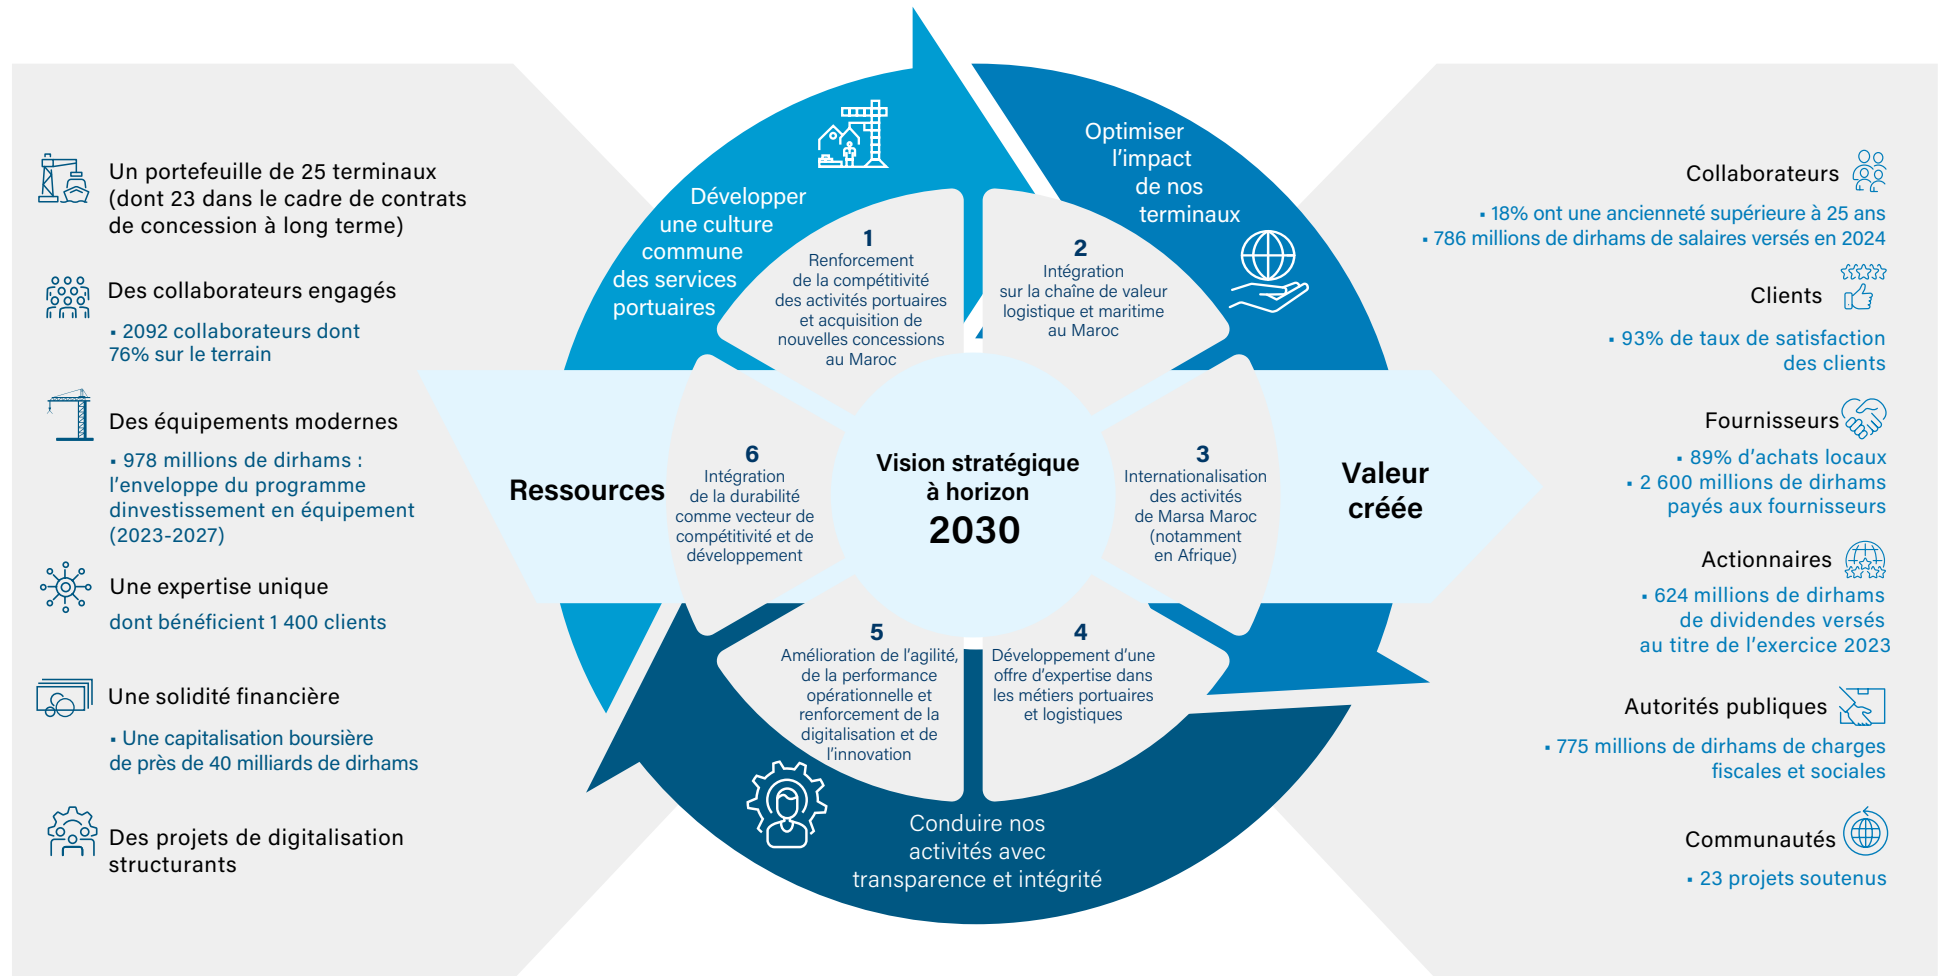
Un portefeuille de 25 terminaux (dont 23 dans le cadre de contrats de concession à long terme)

Des collaborateurs engagés

▪ 2092 collaborateurs dont 76% sur le terrain

Des équipements modernes

▪ 978 millions de dirhams : l'enveloppe du programme dinvestissement en équipement (2023-2027)

Une expertise unique

dont bénéficient 1 400 clients

Une solidité financière

▪ Une capitalisation boursière de près de 40 milliards de dirhams

Des projets de digitalisation structurants

Développer une culture commune des services portuaires

Optimiser l'impact de nos terminaux

1
Renforcement de la compétitivité des activités portuaires et acquisition de nouvelles concessions au Maroc

2
Intégration sur la chaîne de valeur logistique et maritime au Maroc

Ressources

6
Intégration de la durabilité comme vecteur de compétitivité et de développement

Vision stratégique à horizon 2030

3
Internationalisation des activités de Marsa Maroc (notamment en Afrique)

Valeur créée

5
Amélioration de l'agilité, de la performance opérationnelle et renforcement de la digitalisation et de l'innovation

4
Développement d'une offre d'expertise dans les métiers portuaires et logistiques

Conduire nos activités avec transparence et intégrité

Collaborateurs

▪ 18% ont une ancienneté supérieure à 25 ans
▪ 786 millions de dirhams de salaires versés en 2024

Clients

▪ 93% de taux de satisfaction des clients

Fournisseurs

▪ 89% d'achats locaux
▪ 2 600 millions de dirhams payés aux fournisseurs

Actionnaires

▪ 624 millions de dirhams de dividendes versés au titre de l'exercice 2023

Autorités publiques

▪ 775 millions de dirhams de charges fiscales et sociales

Communautés

▪ 23 projets soutenus